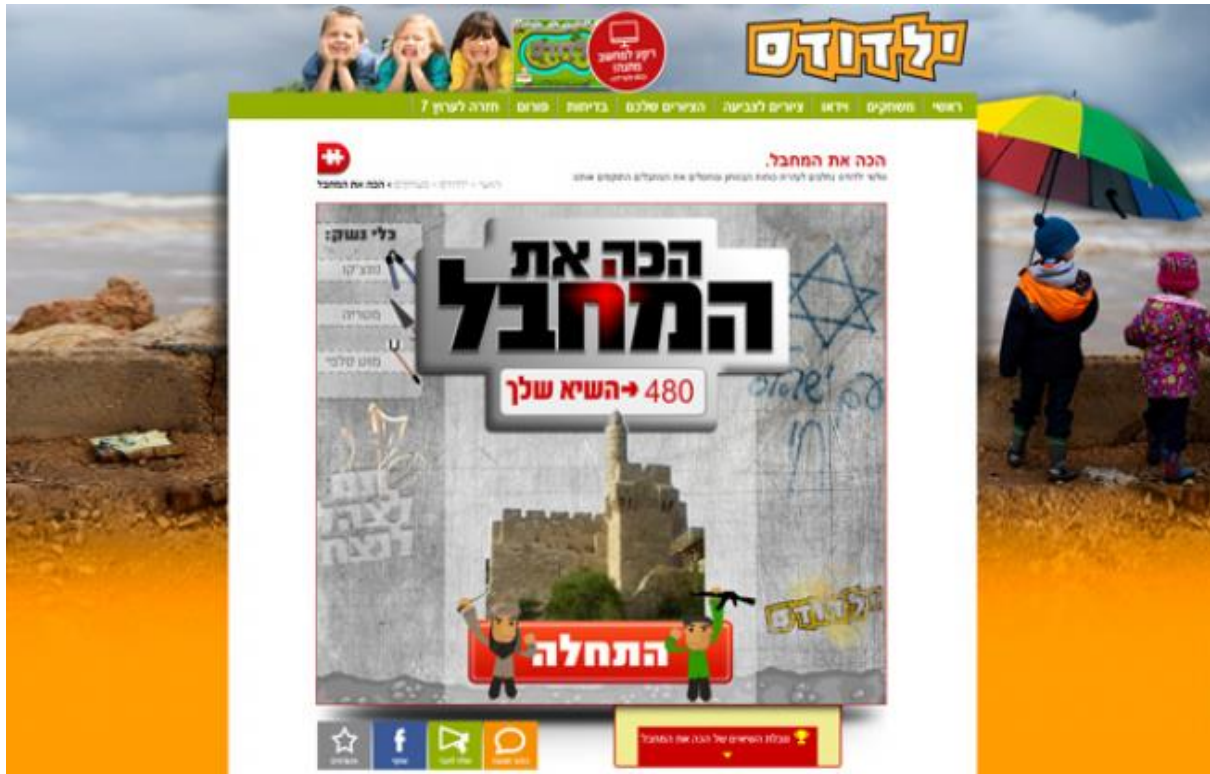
ילדודס

ראשי משחקים וידאו ציורים לצביעה הציורים שלכם בדיחות פורום חזרה לערוץ 7

הכה את המחבל.

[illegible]

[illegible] › הכה את המחבל

כלי נשק:

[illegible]

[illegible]

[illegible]

הכה את המחבל

480 ←השיא שלך

התחלה

ילדודס

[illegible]

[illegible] השיאים של הכה את המחבל

f